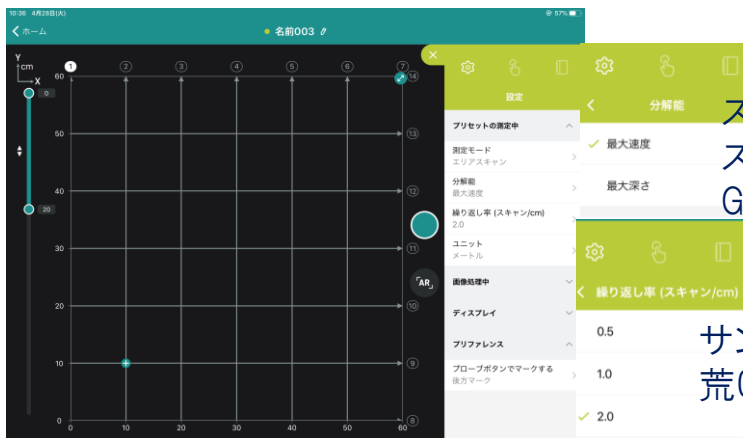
10:36 4月28日(火)
@ 57%
ホーム
名前003
Y
cm
X
0
20
60
50
40
30
20
10
0
0
10
20
30
40
50
60
1
2
3
4
5
6
7
14
13
12
11
10
9
8
AR
設定
プリセットの測定中
測定モード
エリアスキャン
分解能
最大速度
繰り返し率 (スキャン/cm)
2.0
ユニット
メートル
画像処理中
ディスプレイ
プリファレンス
プローブボタンでマークする
後方マーク
分解能
最大速度
最大深さ
繰り返し率 (スキャン/cm)
0.5
1.0
2.0
ス
ス
G
サン
荒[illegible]